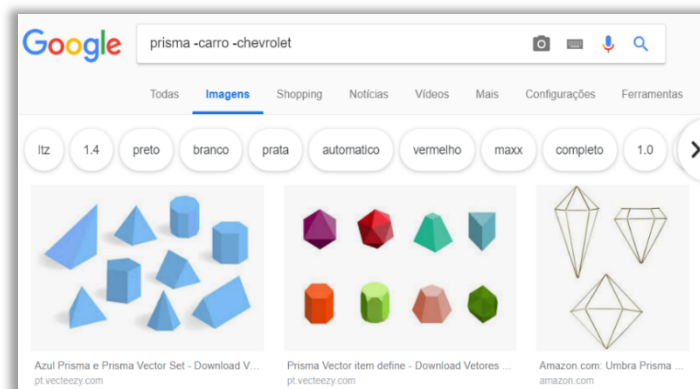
Google

prisma -carro -chevrolet

Todas Imagens Shopping Notícias Vídeos Mais Configurações Ferramentas

ltz 1.4 preto branco prata automatico vermelho maxx completo 1.0

Azul Prisma e Prisma Vector Set - Download V...
pt.vecteezy.com

Prisma Vector item define - Download Vetores ...
pt.vecteezy.com

Amazon.com: Umbra Prisma ...
amazon.com